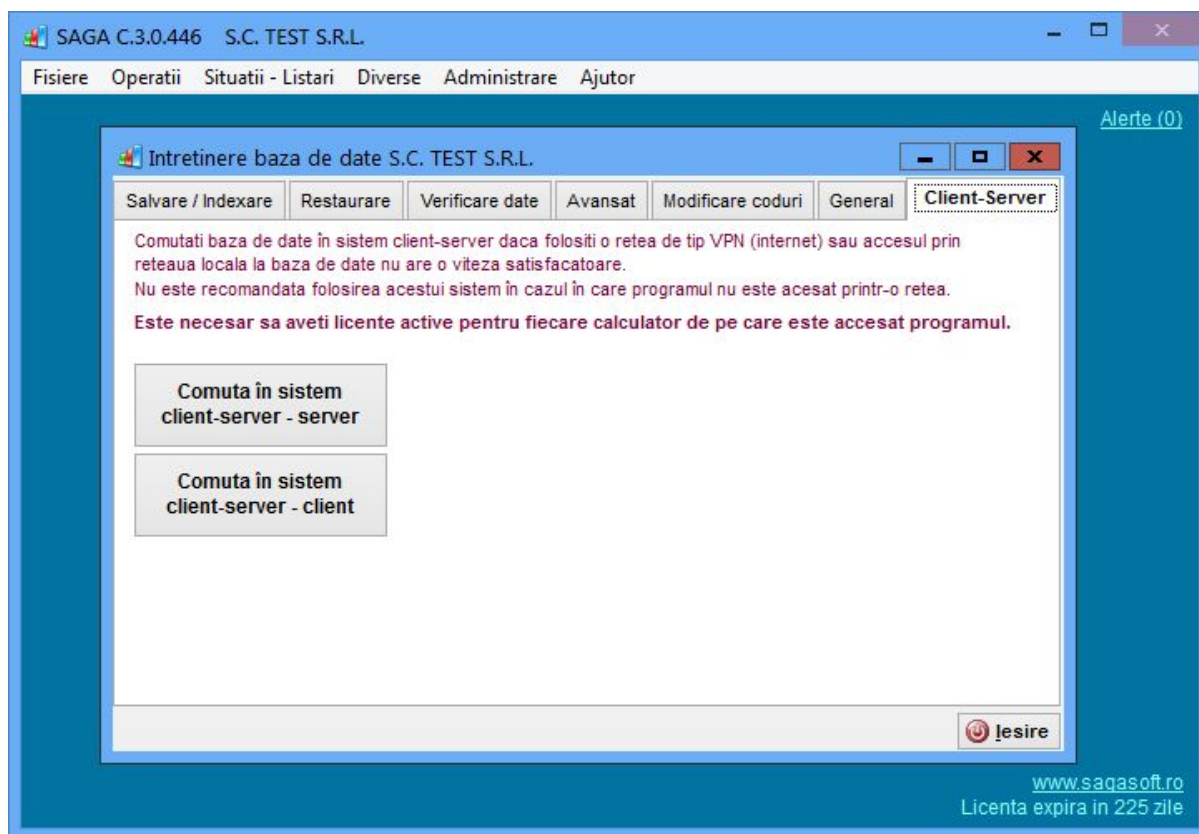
SAGA C.3.0.446 S.C. TEST S.R.L.

Fisiere Operatii Situatii - Listari Diverse Administrare Ajutor

Alerte (0)

Intretinere baza de date S.C. TEST S.R.L.

Salvare / Indexare | Restaurare | Verificare date | Avansat | Modificare coduri | General | Client-Server

Comutati baza de date în sistem client-server daca folositi o retea de tip VPN (internet) sau accesul prin reteaua locala la baza de date nu are o viteza satisfacatoare.
Nu este recomandata folosirea acestui sistem în cazul în care programul nu este acesat printr-o retea.

Este necesar sa aveti licente active pentru fiecare calculator de pe care este accesat programul.

Comuta în sistem client-server - server

Comuta în sistem client-server - client

Iesire

www.sagasoft.ro
Licenta expira in 225 zile